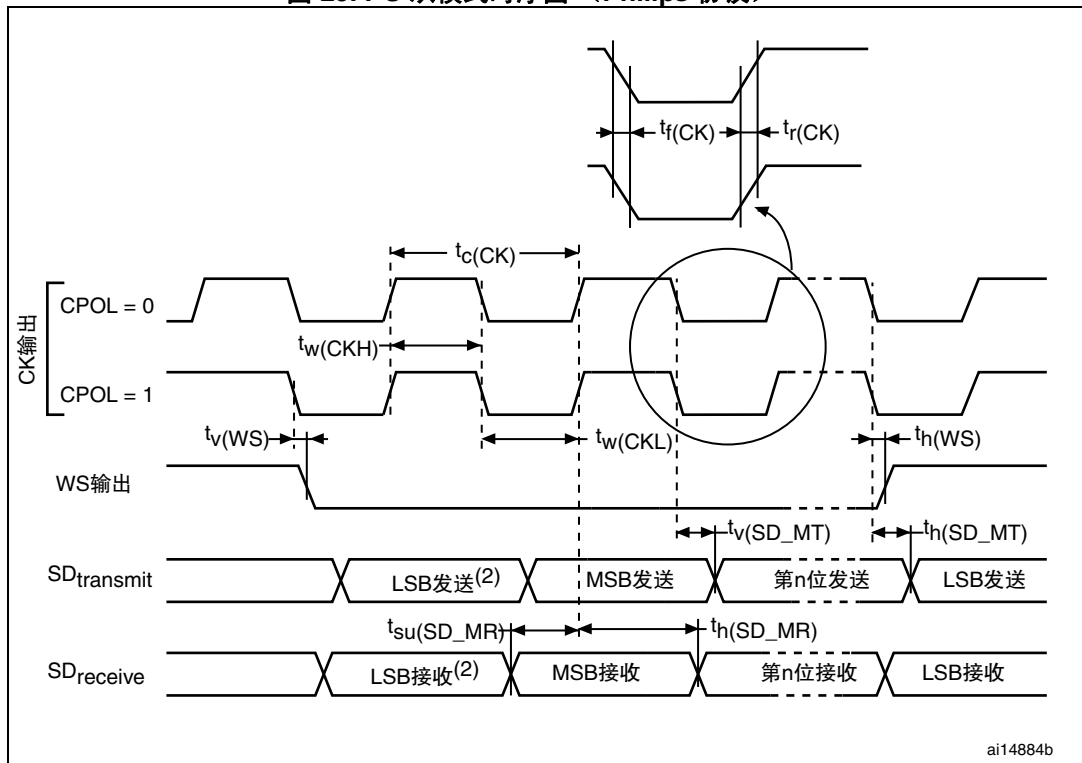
$t_{f(CK)}$ $t_{r(CK)}$

$t_{c(CK)}$

CK输出

CPOL = 0

$t_{w(CKH)}$

CPOL = 1

$t_{v(WS)}$

$t_{w(CKL)}$

$t_{h(WS)}$

WS输出

$t_{v(SD\_MT)}$ $t_{h(SD\_MT)}$

$SD_{transmit}$ LSB发送$^{(2)}$ MSB发送 第n位发送 LSB发送

$t_{su(SD\_MR)}$ $t_{h(SD\_MR)}$

$SD_{receive}$ LSB接收$^{(2)}$ MSB接收 第n位接收 LSB接收

ai14884b